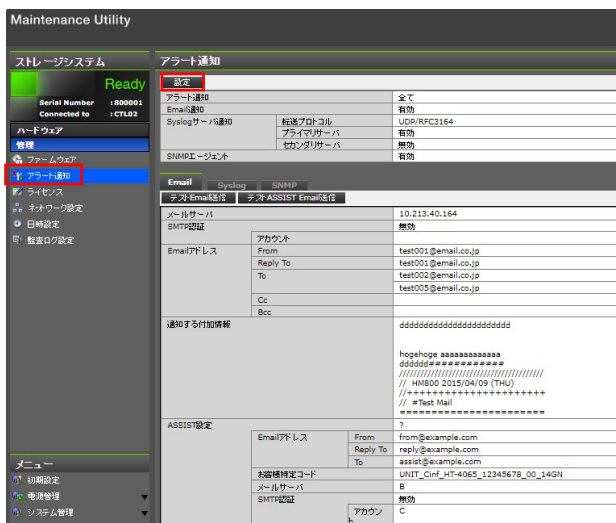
Maintenance Utility

ストレージシステム

Ready

Serial Number : 800001
Connected to : CTL02

ハードウェア
管理
ファームウェア
アラート通知
ライセンス
ネットワーク設定
日時設定
監査ログ設定

メニュー
初期設定
電源管理
システム管理

アラート通知

設定

| | | |
|---|---|---|
| アラート通知 | | 全て |
| Email通知 | | 有効 |
| Syslogサーバ通知 | 転送プロトコル | UDP/RFC3164 |
| | プライマリサーバ | 有効 |
| | セカンダリサーバ | 無効 |
| SNMPエージェント | | 有効 |

Email Syslog SNMP

テストEmail送信 テストASSIST Email送信

| | | | |
|---|---|---|---|
| メールサーバ | | | 10.213.40.164 |
| SMTP認証 | | | 無効 |
| | アカウント | | |
| Emailアドレス | From | | test001@email.co.jp |
| | Reply To | | test001@email.co.jp |
| | To | | test002@email.co.jp |
| | | | test005@email.co.jp |
| | Cc | | |
| | Bcc | | |
| 通知する付加情報 | | | dddddddddddddddddddddd hogehoge aaaaaaaaaaaaa dddddd############ ////////////////////////////////////// // HM800 2015/04/09 (THU) //+++++++++++++++++++++++ // #Test Mail ======================= |
| ASSIST設定 | | | ? |
| | Emailアドレス | From | from@example.com |
| | | Reply To | reply@example.com |
| | | To | assist@example.com |
| | お客様特定コード | | UNIT_Cinf_HT-4065_12345678_00_14GN |
| | メールサーバ | | B |
| | SMTP認証 | | 無効 |
| | | アカウント | C |